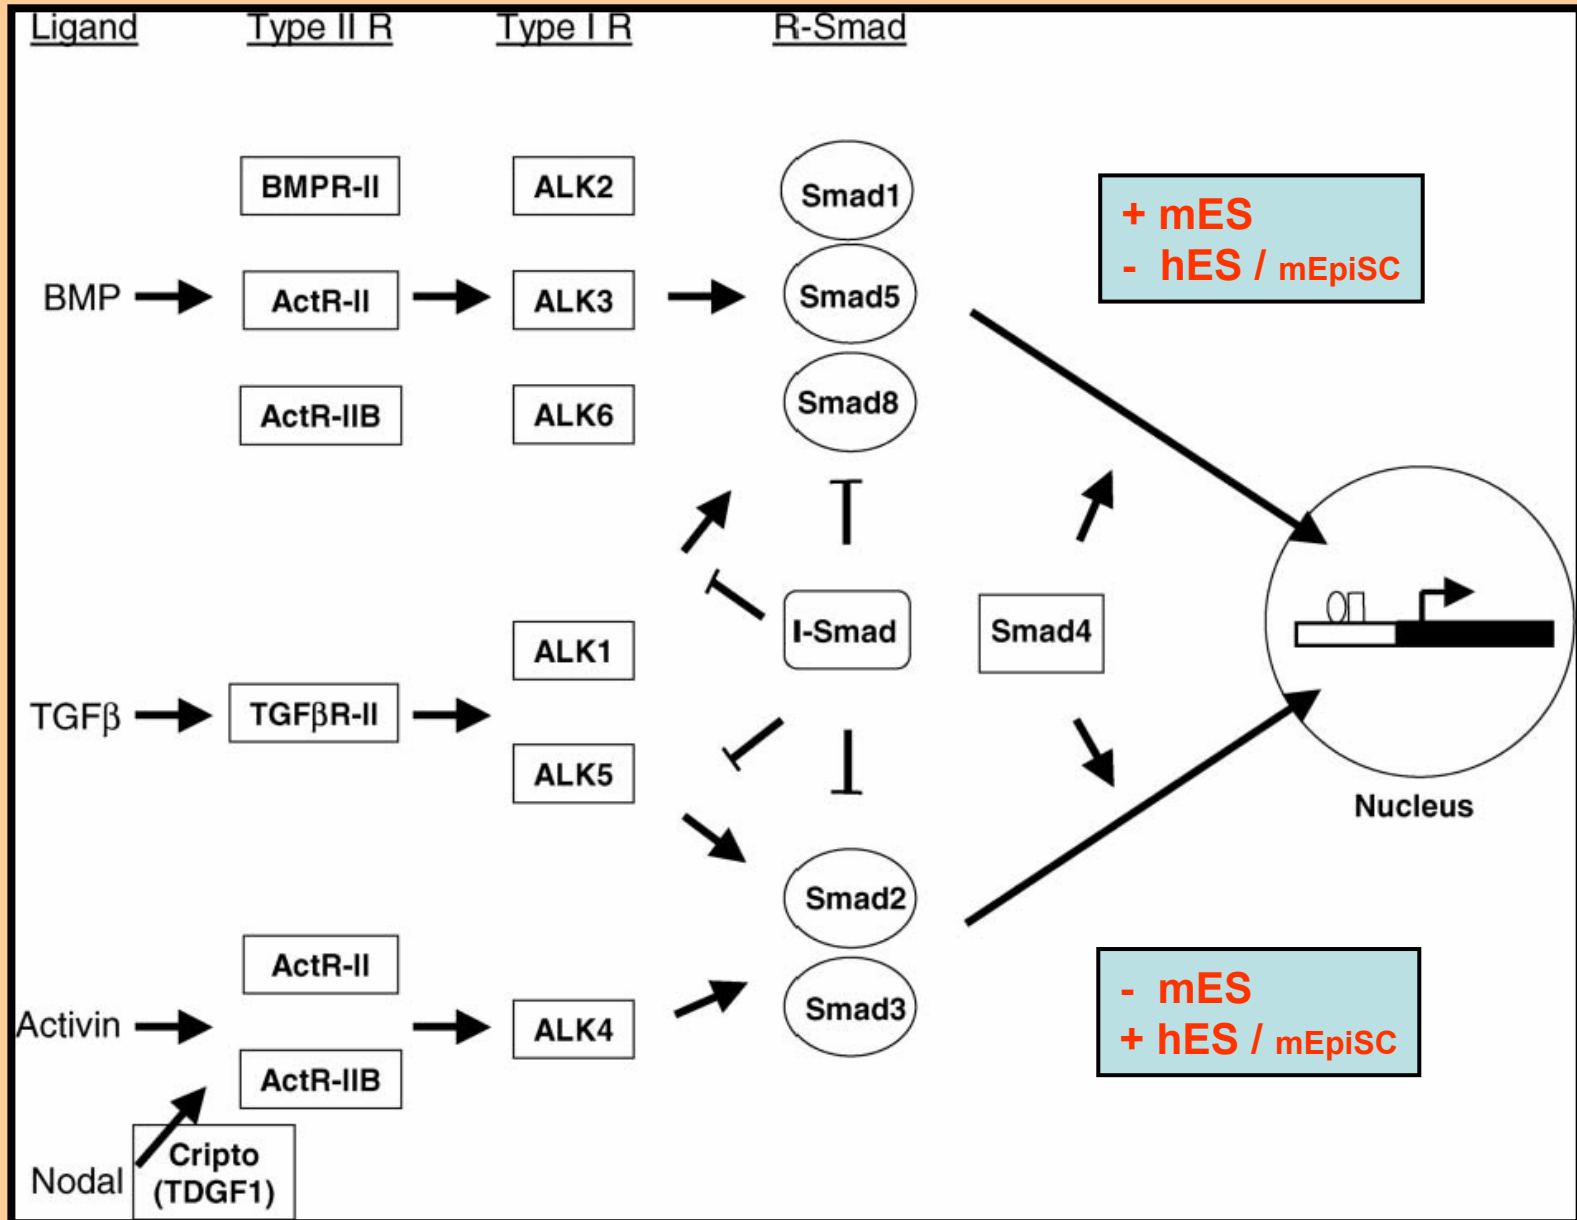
Ligand Type II R Type I R R-Smad

BMPR-II ALK2 Smad1

+ mES
- hES / mEpiSC

BMP ActR-II ALK3 Smad5

ActR-IIB ALK6 Smad8

I-Smad Smad4

ALK1

TGFβ TGFβR-II

ALK5

Nucleus

Smad2

ActR-II

- mES
+ hES / mEpiSC

Activin ALK4 Smad3

ActR-IIB

Nodal Cripto (TDGF1)